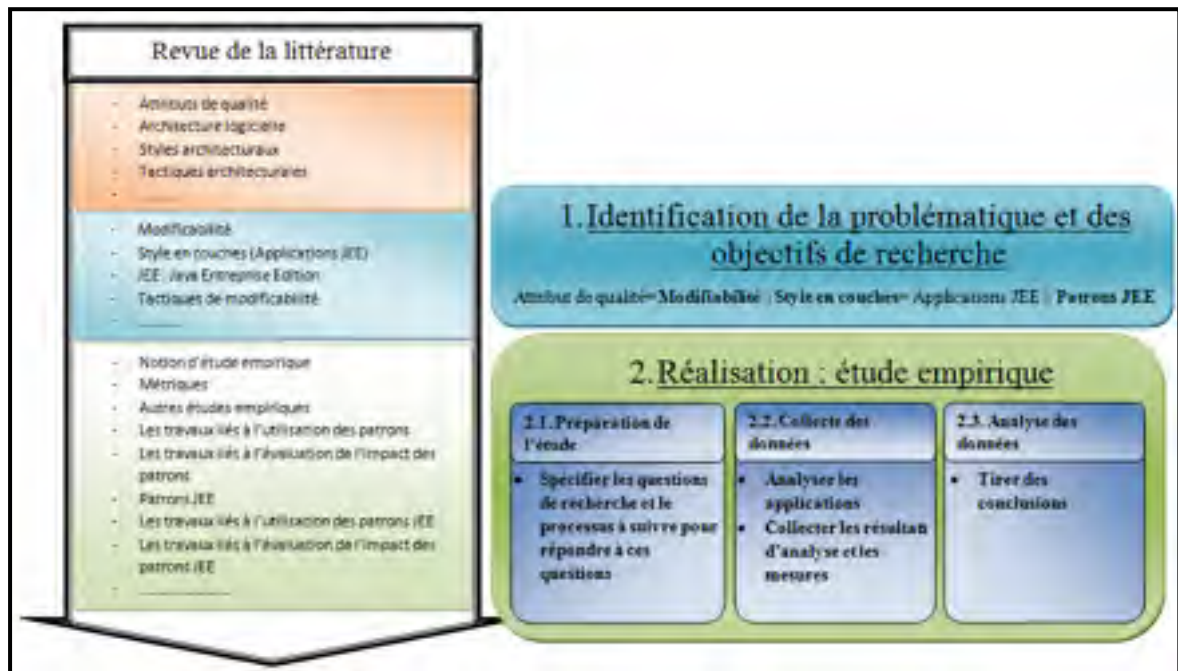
Revue de la littérature

- Attributs de qualité
- Architecture logicielle
- Styles architecturaux
- Tactiques architecturales
- ……

- Modificabilité
- Style en couches (Applications JEE)
- JEE: Java Entreprise Edition
- Tactiques de modificabilité
- ……

- Notion d'étude empirique
- Métriques
- Autres études empiriques
- Les travaux liés à l'utilisation des patrons
- Les travaux liés à l'évaluation de l'impact des patrons
- Patrons JEE
- Les travaux liés à l'utilisation des patrons JEE
- Les travaux liés à l'évaluation de l'impact des patrons JEE
- ……

1. Identification de la problématique et des objectifs de recherche

Attribut de qualité= Modifiabilité | Style en couches= Applications JEE | Patrons JEE

2. Réalisation : étude empirique

2.1. Préparation de l'étude
- Spécifier les questions de recherche et le processus à suivre pour répondre à ces questions

2.2. Collecte des données
- Analyser les applications
- Collecter les résultats d'analyse et les mesures

2.3. Analyse des données
- Tirer des conclusions